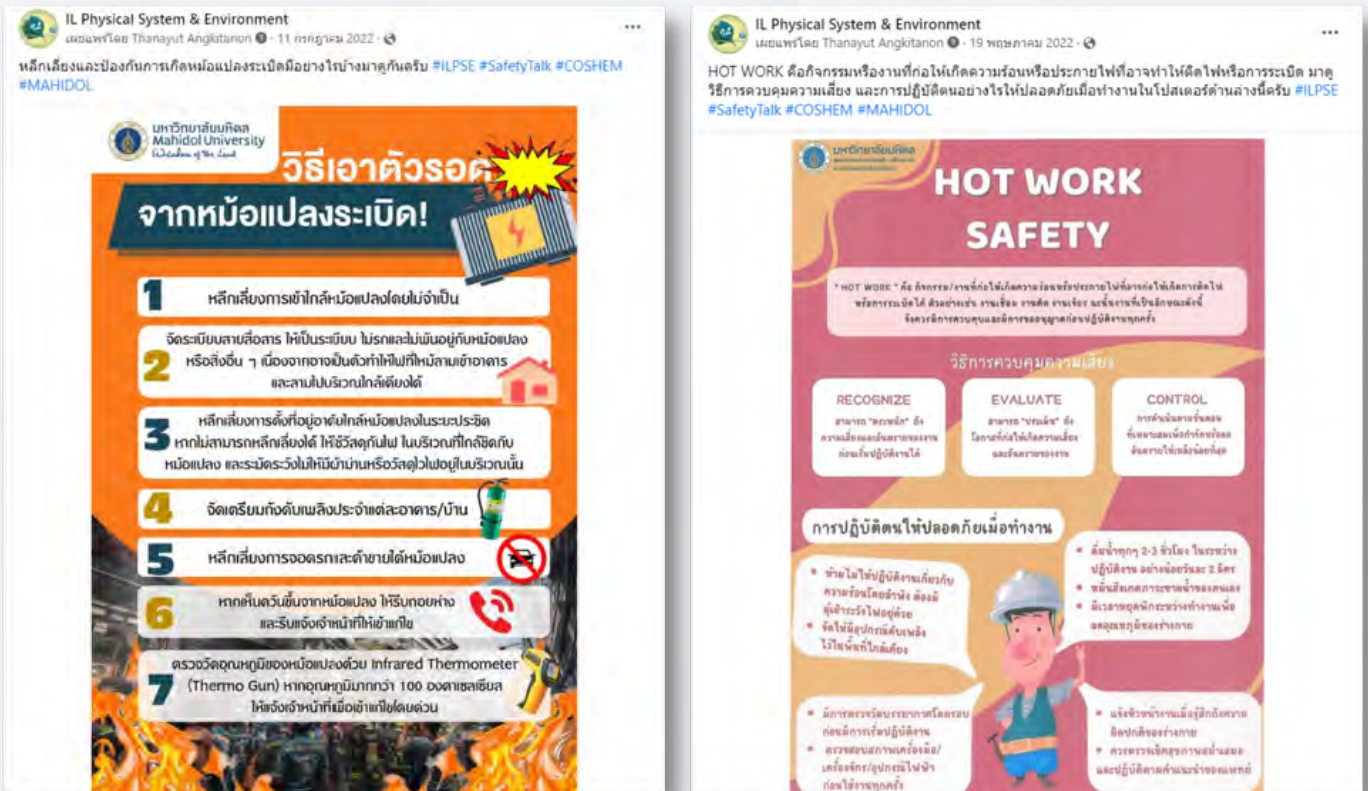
IL Physical System & Environment
เผยแพร่โดย Thanayut Angkitanon · 11 กรกฎาคม 2022 ·

หลีกเลี่ยงและป้องกันการเกิดหม้อแปลงระเบิดมีอย่างไรบ้างมาดูกันครับ #ILPSE #SafetyTalk #COSHEM #MAHIDOL

มหาวิทยาลัยมหิดล Mahidol University Wisdom of the Land

วิธีเอาตัวรอด จากหม้อแปลงระเบิด!

1 หลีกเลี่ยงการเข้าใกล้หม้อแปลงโดยไม่จำเป็น

2 จัดระเบียบสายสื่อสาร ให้เป็นระเบียบ ไม่รกและไม่พันอยู่กับหม้อแปลง หรือสิ่งอื่น ๆ เนื่องจากอาจเป็นตัวทำให้ไฟที่ไหม้ลามเข้าอาคาร และลามไปบริเวณใกล้เคียงได้

3 หลีกเลี่ยงการตั้งที่อยู่อาศัยใกล้หม้อแปลงในระยะประชิด หากไม่สามารถหลีกเลี่ยงได้ ให้ใช้วัสดุกันไฟ ในบริเวณที่ใกล้ชิดกับหม้อแปลง และระมัดระวังไม่ให้มีบ้านหรือวัสดุไวไฟอยู่ในบริเวณนั้น

4 จัดเตรียมถังดับเพลิงประจำแต่ละอาคาร/บ้าน

5 หลีกเลี่ยงการจอดรถและค้าขายใต้หม้อแปลง

6 หากเห็นควันขึ้นจากหม้อแปลง ให้รีบถอยห่าง และรีบแจ้งเจ้าหน้าที่ให้เข้าแก้ไข

7 ตรวจวัดอุณหภูมิของหม้อแปลงด้วย Infrared Thermometer (Thermo Gun) หากอุณหภูมิมากกว่า 100 องศาเซลเซียส ให้แจ้งเจ้าหน้าที่เพื่อเข้าแก้ไขโดยด่วน

IL Physical System & Environment
เผยแพร่โดย Thanayut Angkitanon · 19 พฤษภาคม 2022 ·

HOT WORK คือกิจกรรมหรืองานที่ก่อให้เกิดความร้อนหรือประกายไฟที่อาจทำให้ติดไฟหรือการระเบิด มาดูวิธีการควบคุมความเสี่ยง และการปฏิบัติตนอย่างไรให้ปลอดภัยเมื่อทำงานในโปสเตอร์ด้านล่างนี้ครับ #ILPSE #SafetyTalk #COSHEM #MAHIDOL

มหาวิทยาลัยมหิดล

HOT WORK SAFETY

" HOT WORK " คือ กิจกรรม/งานที่ก่อให้เกิดความร้อนหรือประกายไฟที่อาจก่อให้เกิดการติดไฟหรือการระเบิดได้ ตัวอย่างเช่น งานเชื่อม งานตัด งานเจียร ฯลฯ ซึ่งงานที่เป็นลักษณะดังนี้ จึงควรมีการควบคุมและการขออนุญาตก่อนปฏิบัติงานทุกครั้ง

วิธีการควบคุมความเสี่ยง

RECOGNIZE
สามารถ "ตระหนัก" ถึงความเสี่ยงและอันตรายของงานก่อนเริ่มปฏิบัติงานได้

EVALUATE
สามารถ "ประเมิน" ถึงโอกาสที่ก่อให้เกิดความเสี่ยงและอันตรายของงาน

CONTROL
การดำเนินการขั้นตอนที่เหมาะสมเพื่อกำจัดหรือลดอันตรายให้เหลือน้อยที่สุด

การปฏิบัติตนให้ปลอดภัยเมื่อทำงาน

• ห้ามไม่ให้ปฏิบัติงานเกี่ยวกับความร้อนโดยลำพัง ต้องมีผู้เฝ้าระวังไฟอยู่ด้วย
• จัดให้มีอุปกรณ์ดับเพลิงไว้ในพื้นที่ใกล้เคียง

• ดื่มน้ำทุกๆ 2-3 ชั่วโมง ในระหว่างปฏิบัติงาน อย่างน้อยวันละ 2 ลิตร
• หมั่นสังเกตภาวะขาดน้ำของตนเอง
• มีเวลาหยุดพักระหว่างทำงานเพื่อลดอุณหภูมิของร่างกาย

• มีการตรวจวัดบรรยากาศโดยรอบก่อนมีการเริ่มปฏิบัติงาน
• ตรวจสอบสภาพเครื่องมือ/เครื่องจักร/อุปกรณ์ไฟฟ้าก่อนใช้งานทุกครั้ง

• แจ้งหัวหน้างานเมื่อรู้สึกถึงความผิดปกติของร่างกาย
• ควรตรวจเช็คสุขภาพสม่ำเสมอ และปฏิบัติตามคำแนะนำของแพทย์